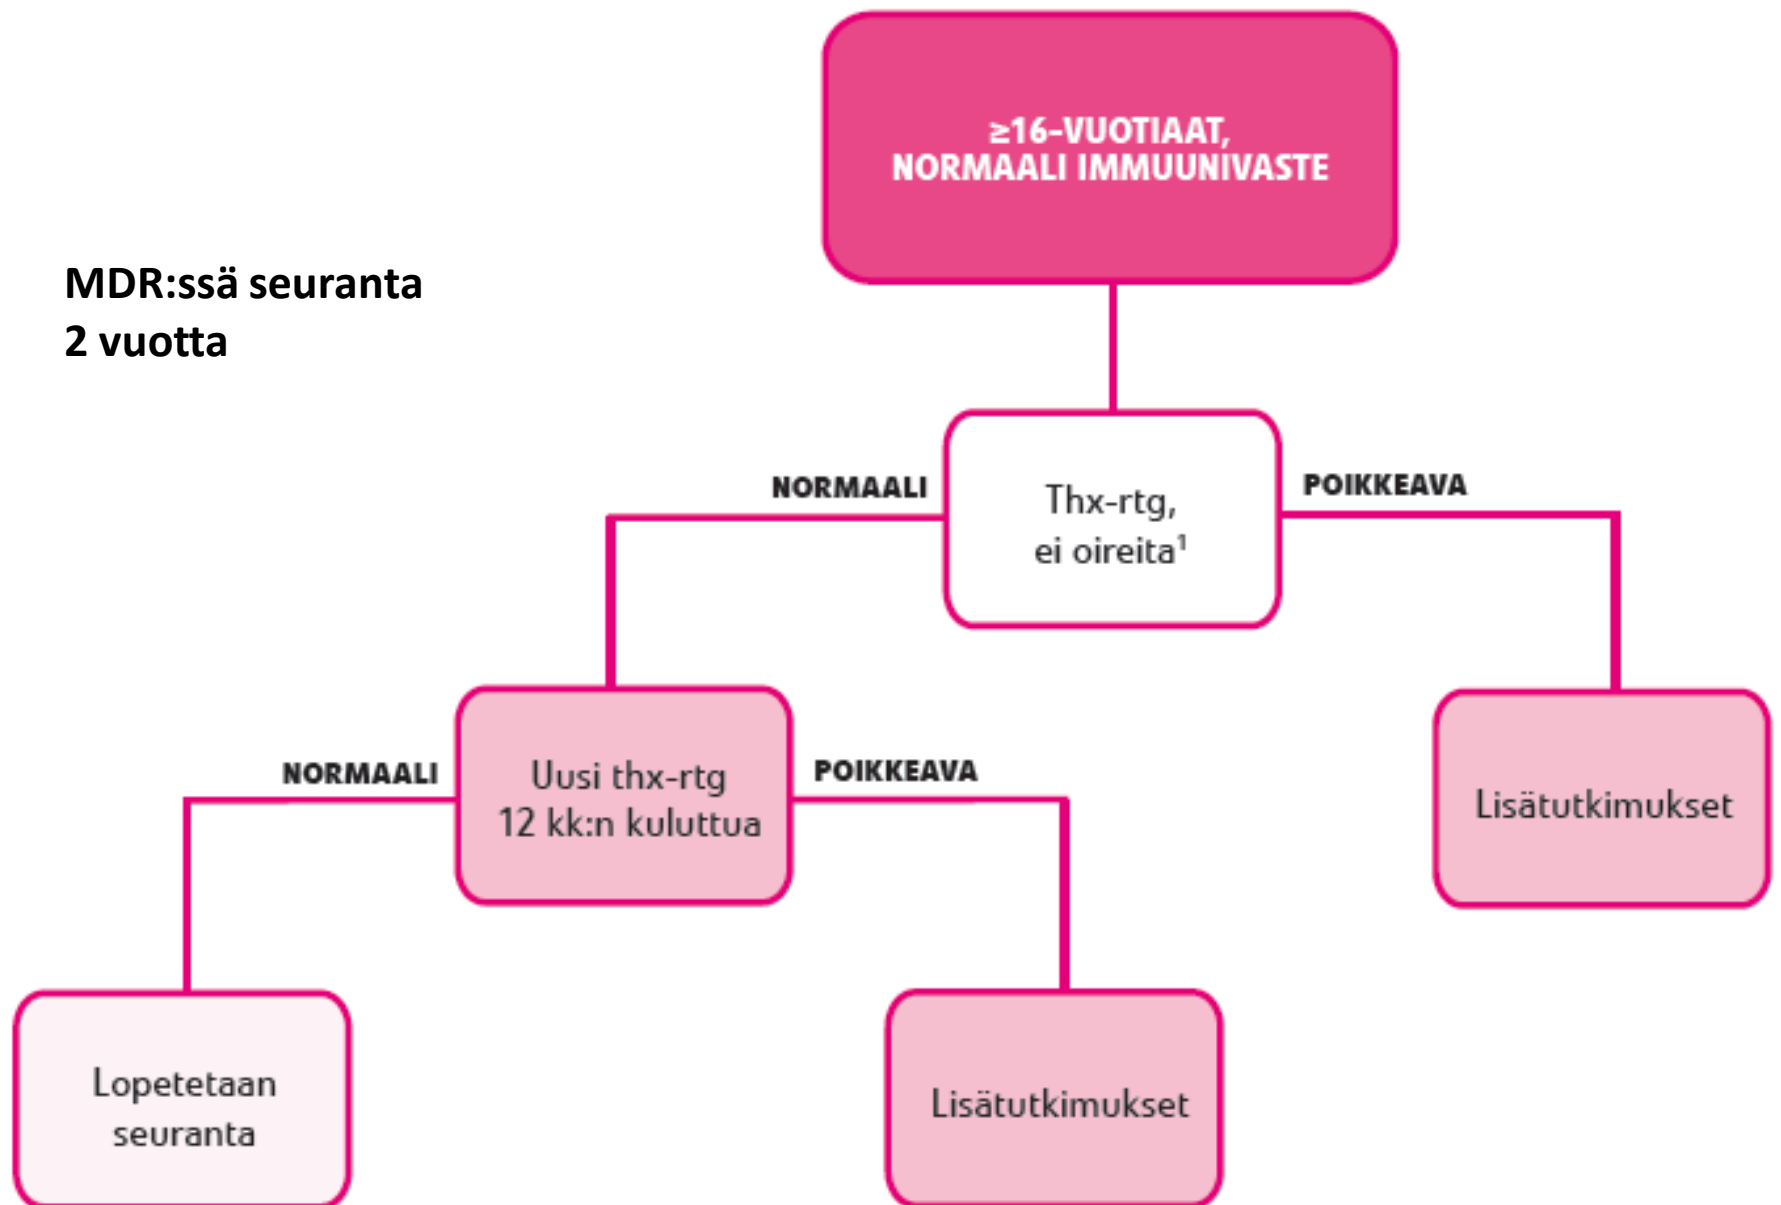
≥16-VUOTIAAT, NORMAALI IMMUUNIVASTE

MDR:ssä seuranta
2 vuotta

NORMAALI

Thx-rtg, ei oireita$^1$

POIKKEAVA

NORMAALI

Uusi thx-rtg 12 kk:n kuluttua

POIKKEAVA

Lisätutkimukset

Lopetetaan seuranta

Lisätutkimukset